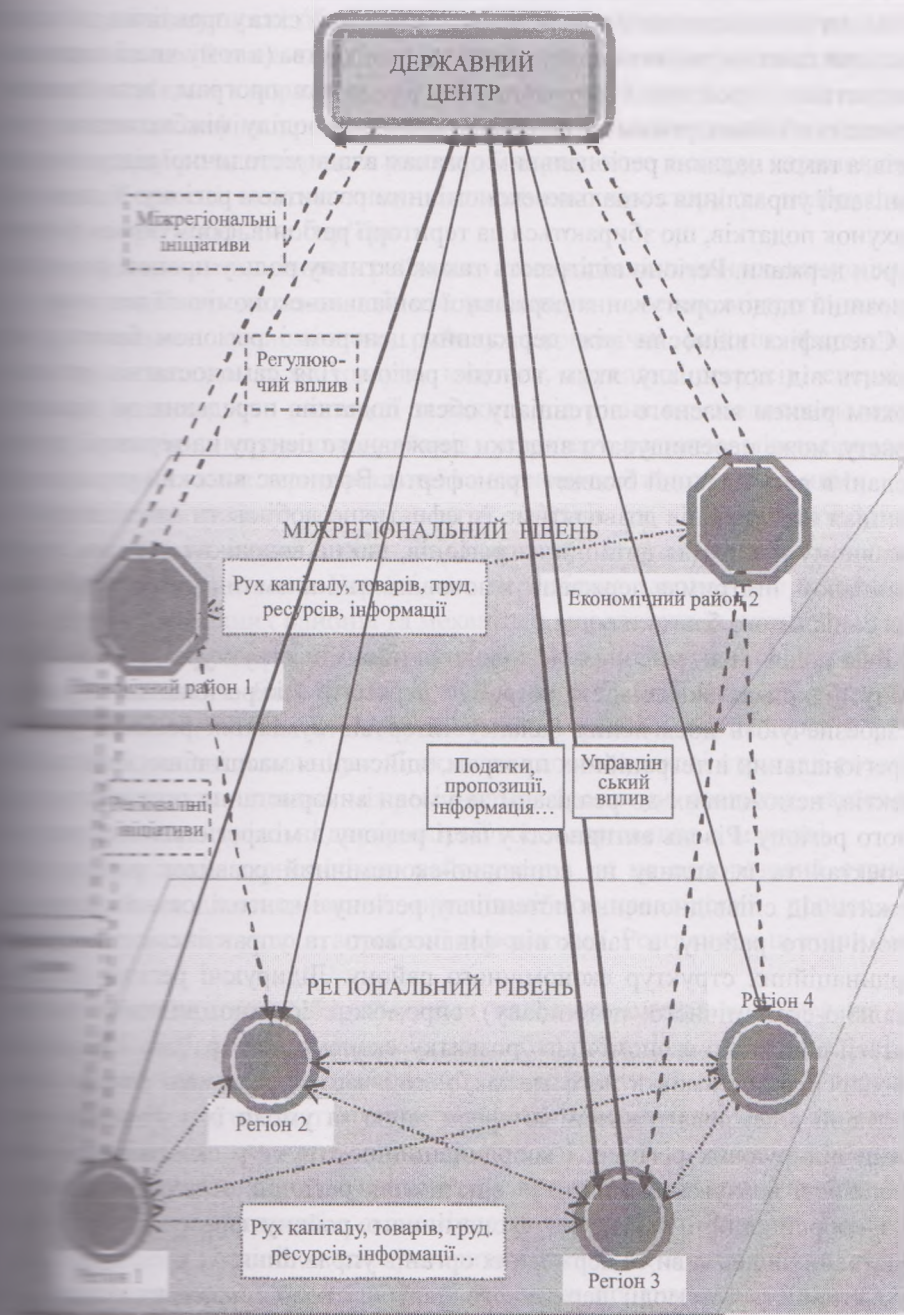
ДЕРЖАВНИЙ ЦЕНТР

Міжрегіональні ініціативи

Регулюючий вплив

МІЖРЕГІОНАЛЬНИЙ РІВЕНЬ

Рух капіталу, товарів, труд. ресурсів, інформації

Економічний район 2

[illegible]чний район 1

Податки, пропозиції, інформація…

Управлінський вплив

Ре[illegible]ональні ініціативи

РЕГІОНАЛЬНИЙ РІВЕНЬ

Регіон 4

Регіон 2

Рух капіталу, товарів, труд. ресурсів, інформації…

Регіон 3

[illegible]